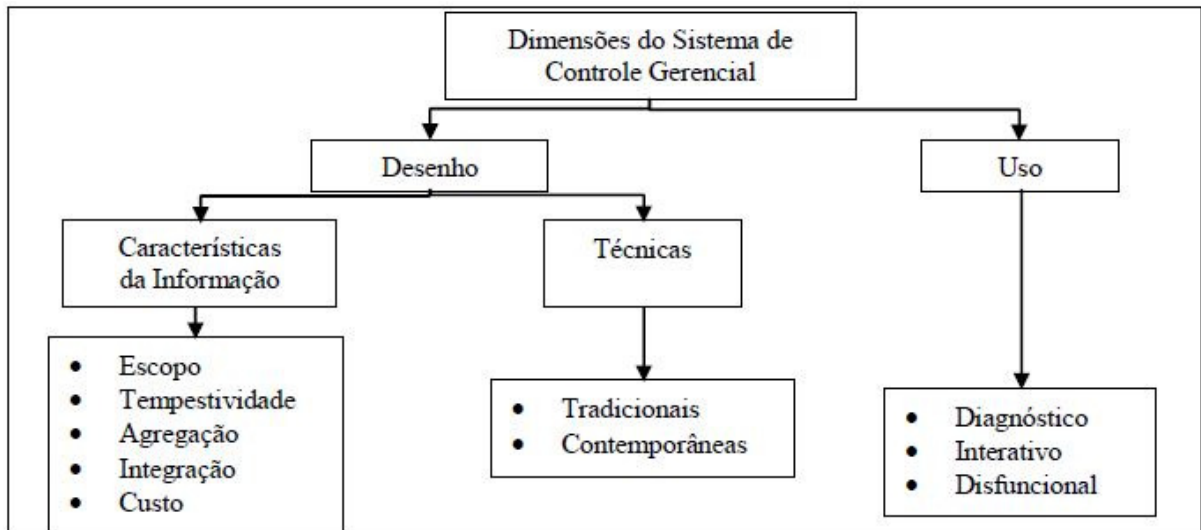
Dimensões do Sistema de Controle Gerencial

Desenho

Uso

Características da Informação

Técnicas

- Escopo
- Tempestividade
- Agregação
- Integração
- Custo

- Tradicionais
- Contemporâneas

- Diagnóstico
- Interativo
- Disfuncional